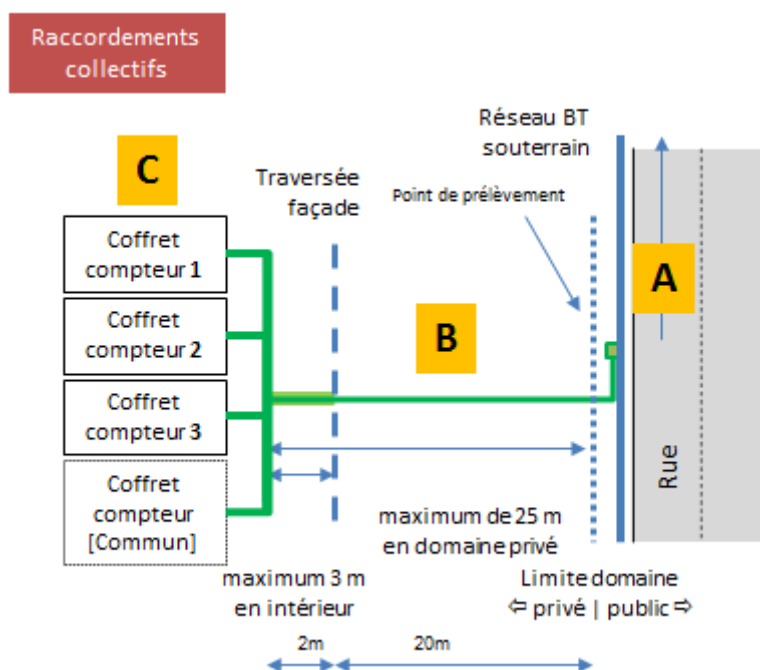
Raccordements collectifs

C

Traversée façade

Réseau BT souterrain

Point de prélèvement

Coffret compteur 1

Coffret compteur 2

Coffret compteur 3

Coffret compteur [Commun]

B

A

Rue

maximum de 25 m en domaine privé

maximum 3 m en intérieur

Limite domaine ⇦ privé | public ⇨

2m

20m